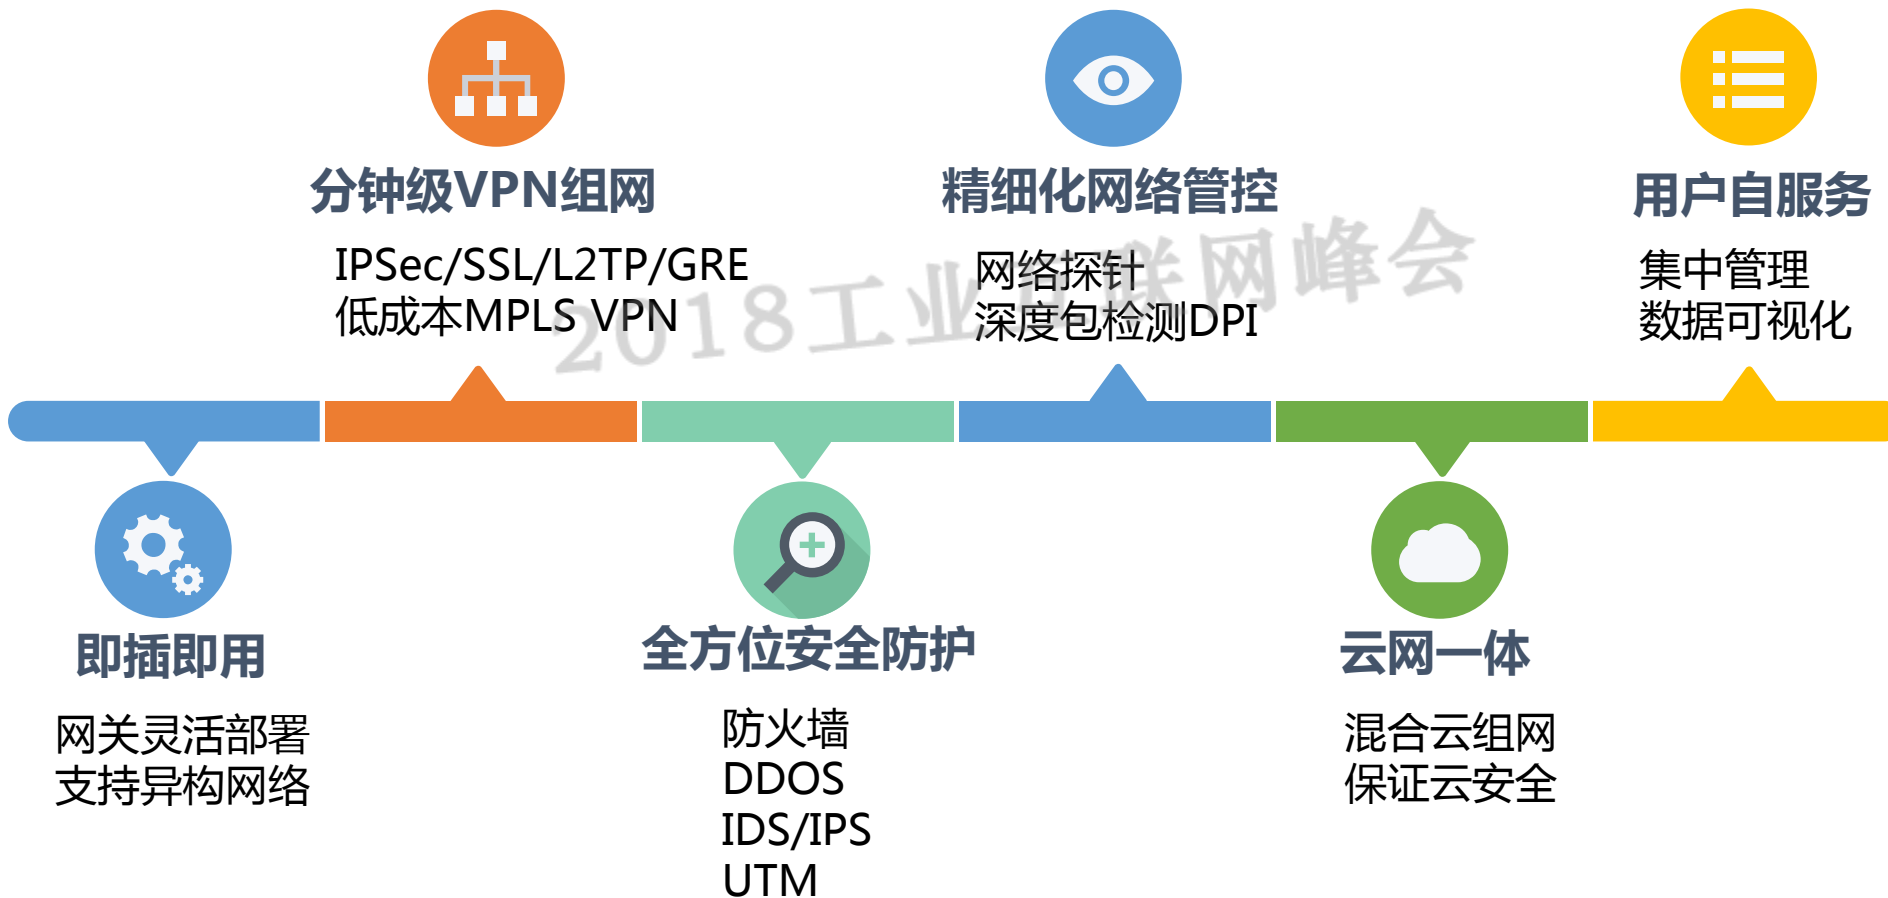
分钟级VPN组网

IPSec/SSL/L2TP/GRE
低成本MPLS VPN

精细化网络管控

网络探针
深度包检测DPI

用户自服务

集中管理
数据可视化

2018工业互联网峰会

即插即用

网关灵活部署
支持异构网络

全方位安全防护

防火墙
DDOS
IDS/IPS
UTM

云网一体

混合云组网
保证云安全